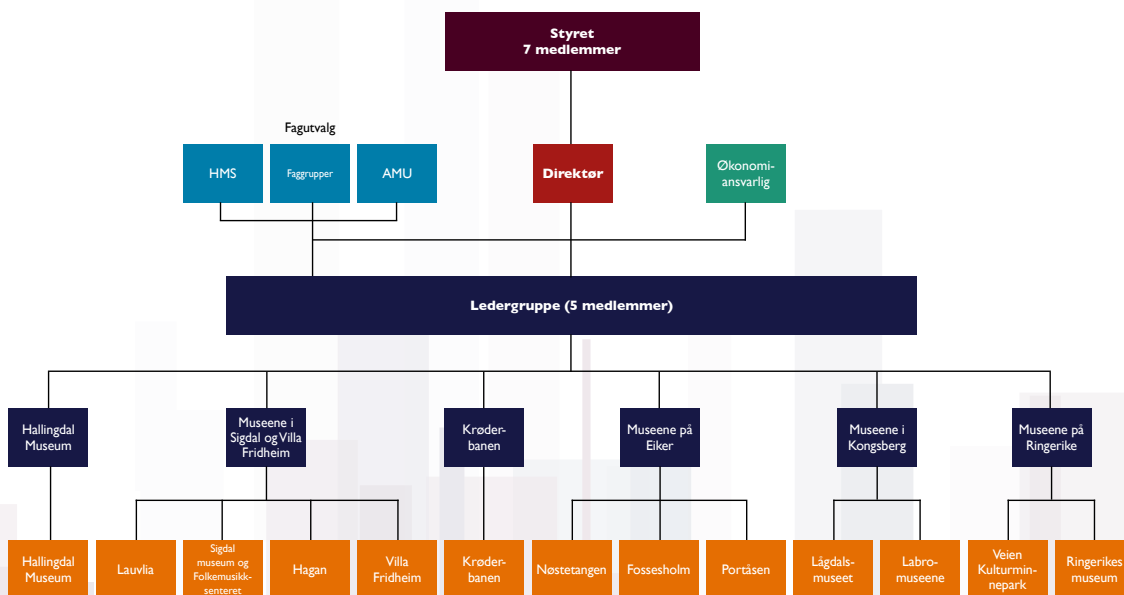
Styret
7 medlemmer

Fagutvalg

HMS

Faggrupper

AMU

Direktør

Økonomiansvarlig

Ledergruppe (5 medlemmer)

Hallingdal Museum

Museene i Sigdal og Villa Fridheim

Krøderbanen

Museene på Eiker

Museene i Kongsberg

Museene på Ringerike

Hallingdal Museum

Lauvlia

Sigdal museum og Folkemusikksenteret

Hagan

Villa Fridheim

Krøderbanen

Nøstetangen

Fossesholm

Portåsen

Lågdalsmuseet

Labromuseene

Veien Kulturminnepark

Ringerikes museum